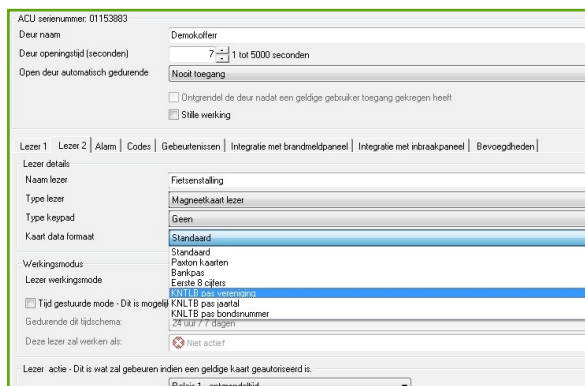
ACU serienummer: 01153883

Deur naam | Demokoffer
Deur openingstijd (seconden) | 7 | 1 tot 5000 seconden
Open deur automatisch gedurende | Nooit toegang

Ontgrendel de deur nadat een geldige gebruiker toegang gekregen heeft
Stille werking

Lezer 1 | Lezer 2 | Alarm | Codes | Gebeurtenissen | Integratie met brandmeldpaneel | Integratie met inbraakpaneel | Bevoegdheden

Lezer details
Naam lezer | Fietsenstalling
Type lezer | Magneetkaart lezer
Type keypad | Geen
Kaart data formaat | Standaard

Standaard
Paxton kaarten
Bankpas
Eerste 8 cijfers
KNLTB pas vereniging
KNLTB pas jaartal
KNLTB pas bondsnummer

Werkingsmodus
Lezer werkingsmode

Tijd gestuurde mode - Dit is mogelijk
Gedurende dit tijdschema: 24 uur / 7 dagen
Deze lezer zal werken als: Niet actief

Lezer actie - Dit is wat zal gebeuren indien een geldige kaart geautoriseerd is.
Relais 1 - ontgrendeltijd